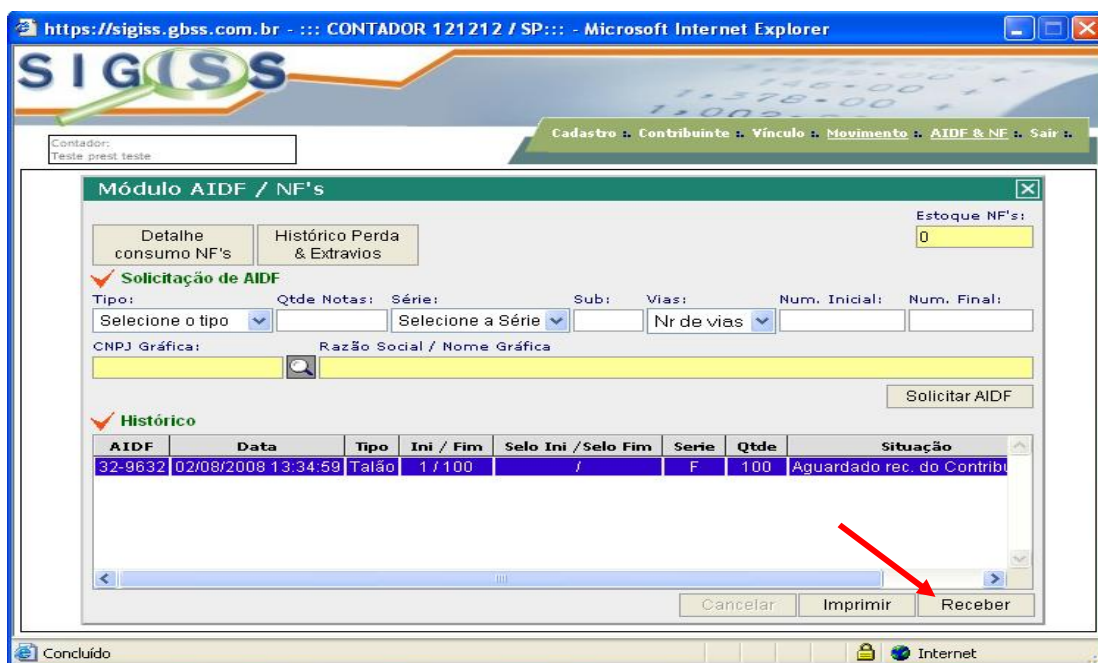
https://sigiss.gbss.com.br - ::: CONTADOR 121212 / SP::: - Microsoft Internet Explorer

SIGISS

Contador:
Teste prest teste

Cadastro :: Contribuinte :: Vínculo :: Movimento :: AIDF & NF :: Sair ::

Módulo AIDF / NF's

Detalhe consumo NF's | Histórico Perda & Extravios

Estoque NF's:
0

Solicitação de AIDF

Tipo: Selecione o tipo
Qtde Notas:
Série: Selecione a Série
Sub:
Vias: Nr de vias
Num. Inicial:
Num. Final:

CNPJ Gráfica:
Razão Social / Nome Gráfica

Solicitar AIDF

Histórico

| AIDF | Data | Tipo | Ini / Fim | Selo Ini / Selo Fim | Serie | Qtde | Situação |
|---|---|---|---|---|---|---|---|
| 32-9632 | 02/08/2008 13:34:59 | Talão | 1 / 100 | / | F | 100 | Aguardado rec. do Contribu |

Cancelar | Imprimir | Receber

Concluído
Internet